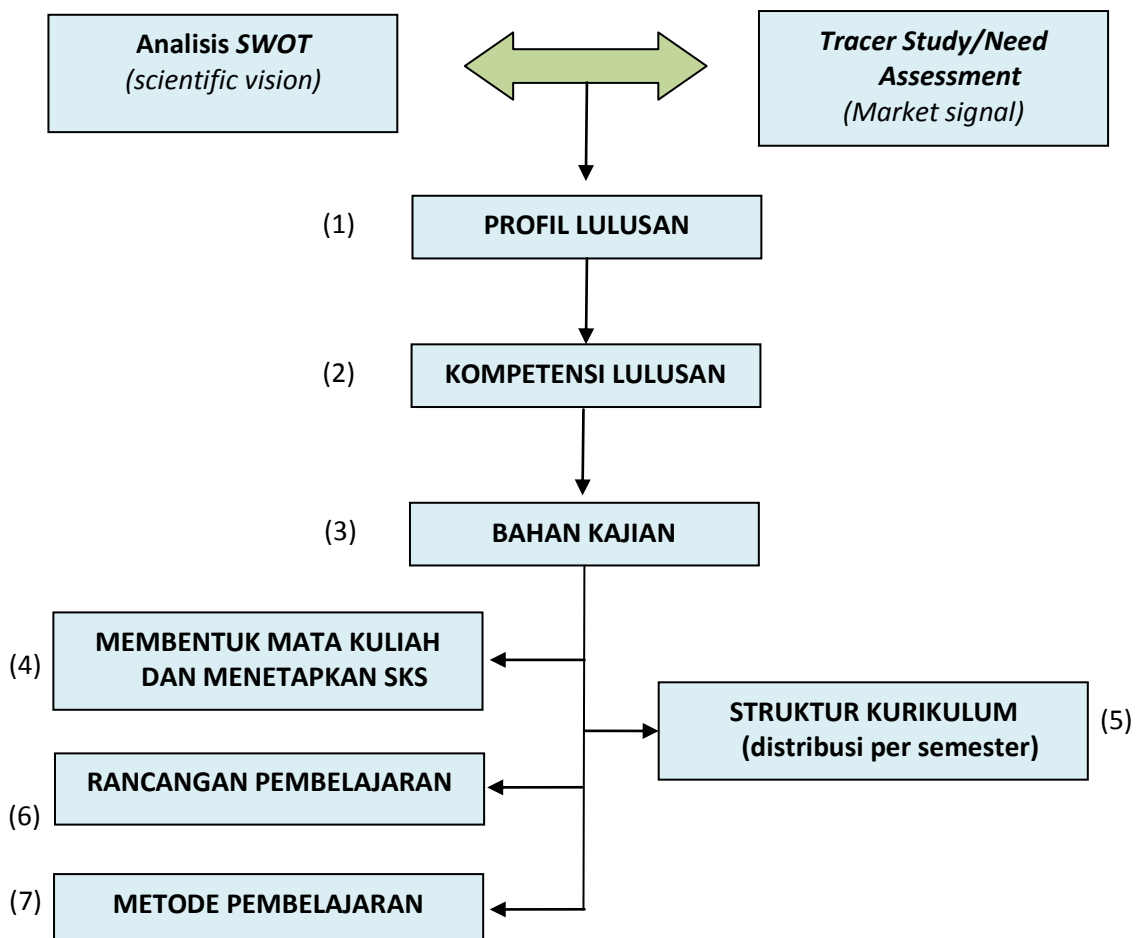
Analisis SWOT
(scientific vision)

Tracer Study/Need Assessment
(Market signal)

(1) PROFIL LULUSAN

(2) KOMPETENSI LULUSAN

(3) BAHAN KAJIAN

(4) MEMBENTUK MATA KULIAH DAN MENETAPKAN SKS

STRUKTUR KURIKULUM (distribusi per semester) (5)

RANCANGAN PEMBELAJARAN
(6)

(7) METODE PEMBELAJARAN